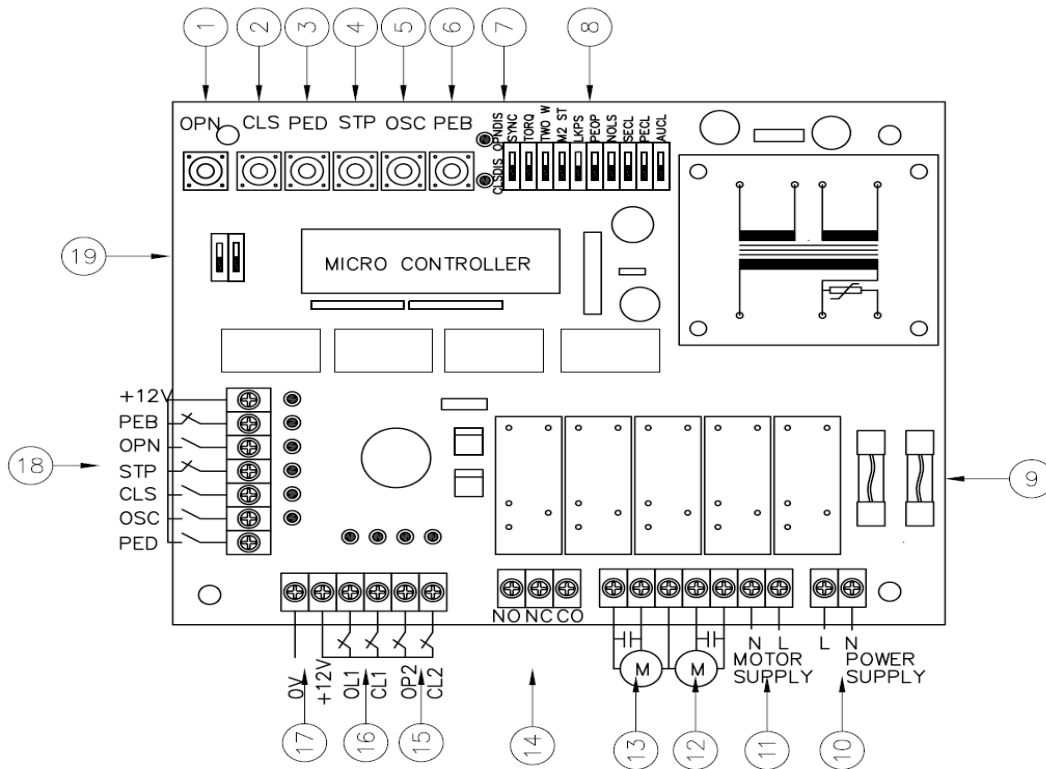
1 2 3 4 5 6 7 8

OPN CLS PED STP OSC PEB

CLSDIS OPNDIS SYNC TORQ TWO W M2 ST LKPS PEOP NOLS SECL PECL AUCL

19

MICRO CONTROLLER

+12V
PEB
OPN
STP
CLS
OSC
PED

18

9

NO NC CO

M M

N L
MOTOR SUPPLY

L N
POWER SUPPLY

0V +12V OL1 CL1 OP2 CL2

17 16 15 14 13 12 11 10